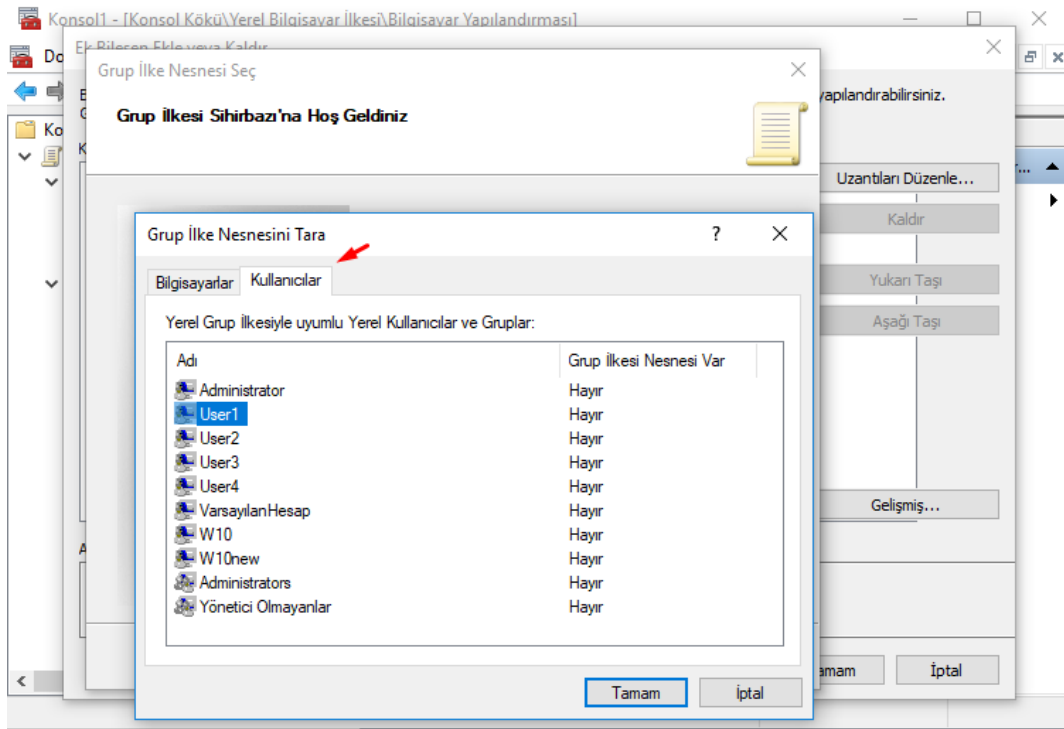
Konsol1 - [Konsol Kökü\Yerel Bilgisayar İlkesi\Bilgisayar Yapılandırması]

Do

Ek Bileşen Ekle veya Kaldır

Kо

Grup İlke Nesnesi Seç

Grup İlkesi Sihirbazı'na Hoş Geldiniz

yapılandırabilirsiniz.

Uzantıları Düzenle...

Kaldır

Yukarı Taşı

Aşağı Taşı

Gelişmiş...

amam

İptal

Grup İlke Nesnesini Tara

?

Bilgisayarlar

Kullanıcılar

Yerel Grup İlkesiyle uyumlu Yerel Kullanıcılar ve Gruplar:

| Adı | Grup İlkesi Nesnesi Var |
|---|---|
| Administrator | Hayır |
| User1 | Hayır |
| User2 | Hayır |
| User3 | Hayır |
| User4 | Hayır |
| VarsayılanHesap | Hayır |
| W10 | Hayır |
| W10new | Hayır |
| Administrators | Hayır |
| Yönetici Olmayanlar | Hayır |

Tamam

İptal